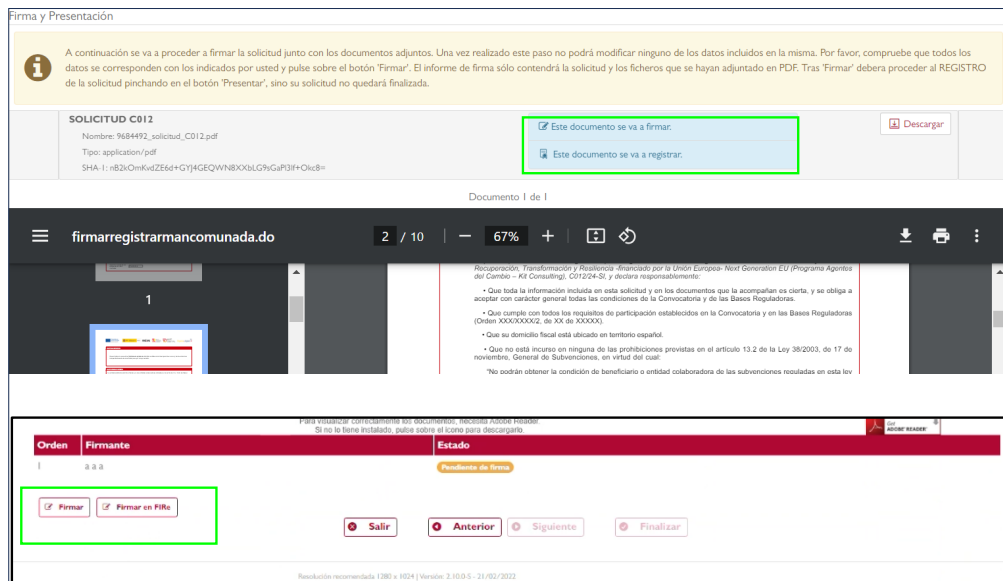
Firma y Presentación

A continuación se va a proceder a firmar la solicitud junto con los documentos adjuntos. Una vez realizado este paso no podrá modificar ninguno de los datos incluidos en la misma. Por favor, compruebe que todos los datos se corresponden con los indicados por usted y pulse sobre el botón 'Firmar'. El informe de firma sólo contendrá la solicitud y los ficheros que se hayan adjuntado en PDF. Tras 'Firmar' debera proceder al REGISTRO de la solicitud pinchando en el botón 'Presentar', sino su solicitud no quedará finalizada.

SOLICITUD C012
Nombre: 9684492_solicitud_C012.pdf
Tipo: application/pdf
SHA-1: nB2kOmKvdZE6d+GYJ4GEQWN8XXbLG9sGaPl3if+Okc8=

Este documento se va a firmar.
Este documento se va a registrar.

Descargar

Documento 1 de 1

firmarregistrarmancomunada.do 2 / 10 — 67% +

1

Recuperación, Transformación y Resiliencia -financiado por la Unión Europea- Next Generation EU (Programa Agentes del Cambio – Kit Consulting), C012/24-SI, y declara responsablemente:

• Que toda la información incluida en esta solicitud y en los documentos que la acompañan es cierta, y se obliga a aceptar con carácter general todas las condiciones de la Convocatoria y de las Bases Reguladoras.

• Que cumple con todos los requisitos de participación establecidos en la Convocatoria y en las Bases Reguladoras (Orden XXX/XXXX/2, de XX de XXXXX).

• Que su domicilio fiscal está ubicado en territorio español.

• Que no está incurso en ninguna de las prohibiciones previstas en el artículo 13.2 de la Ley 38/2003, de 17 de noviembre, General de Subvenciones, en virtud del cual:

"No podrán obtener la condición de beneficiario o entidad colaboradora de las subvenciones reguladas en esta ley

Para visualizar correctamente los documentos, necesita Adobe Reader.
Si no lo tiene instalado, pulse sobre el icono para descargarlo.

Get ADOBE READER

| Orden | Firmante | Estado |
|---|---|---|
| 1 | a a a | Pendiente de firma |

Firmar
Firmar en FIRe

Salir
Anterior
Siguiente
Finalizar

Resolución recomendada 1280 x 1024 | Versión: 2.10.0.5 - 21/02/2022